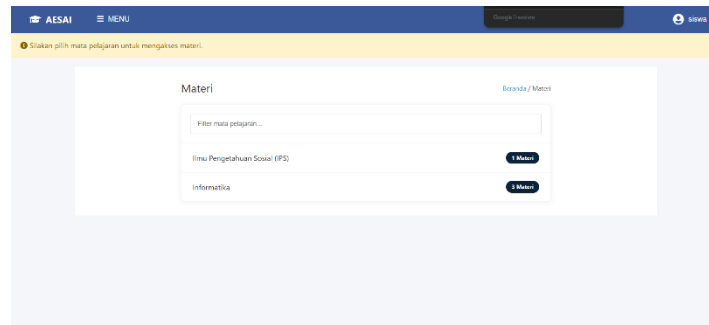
AESAI ≡ MENU

Google Translate

siswa

Silakan pilih mata pelajaran untuk mengakses materi.

Materi

Beranda / Materi

Filter mata pelajaran...

Ilmu Pengetahuan Sosial (IPS) 1 Materi

Informatika 3 Materi